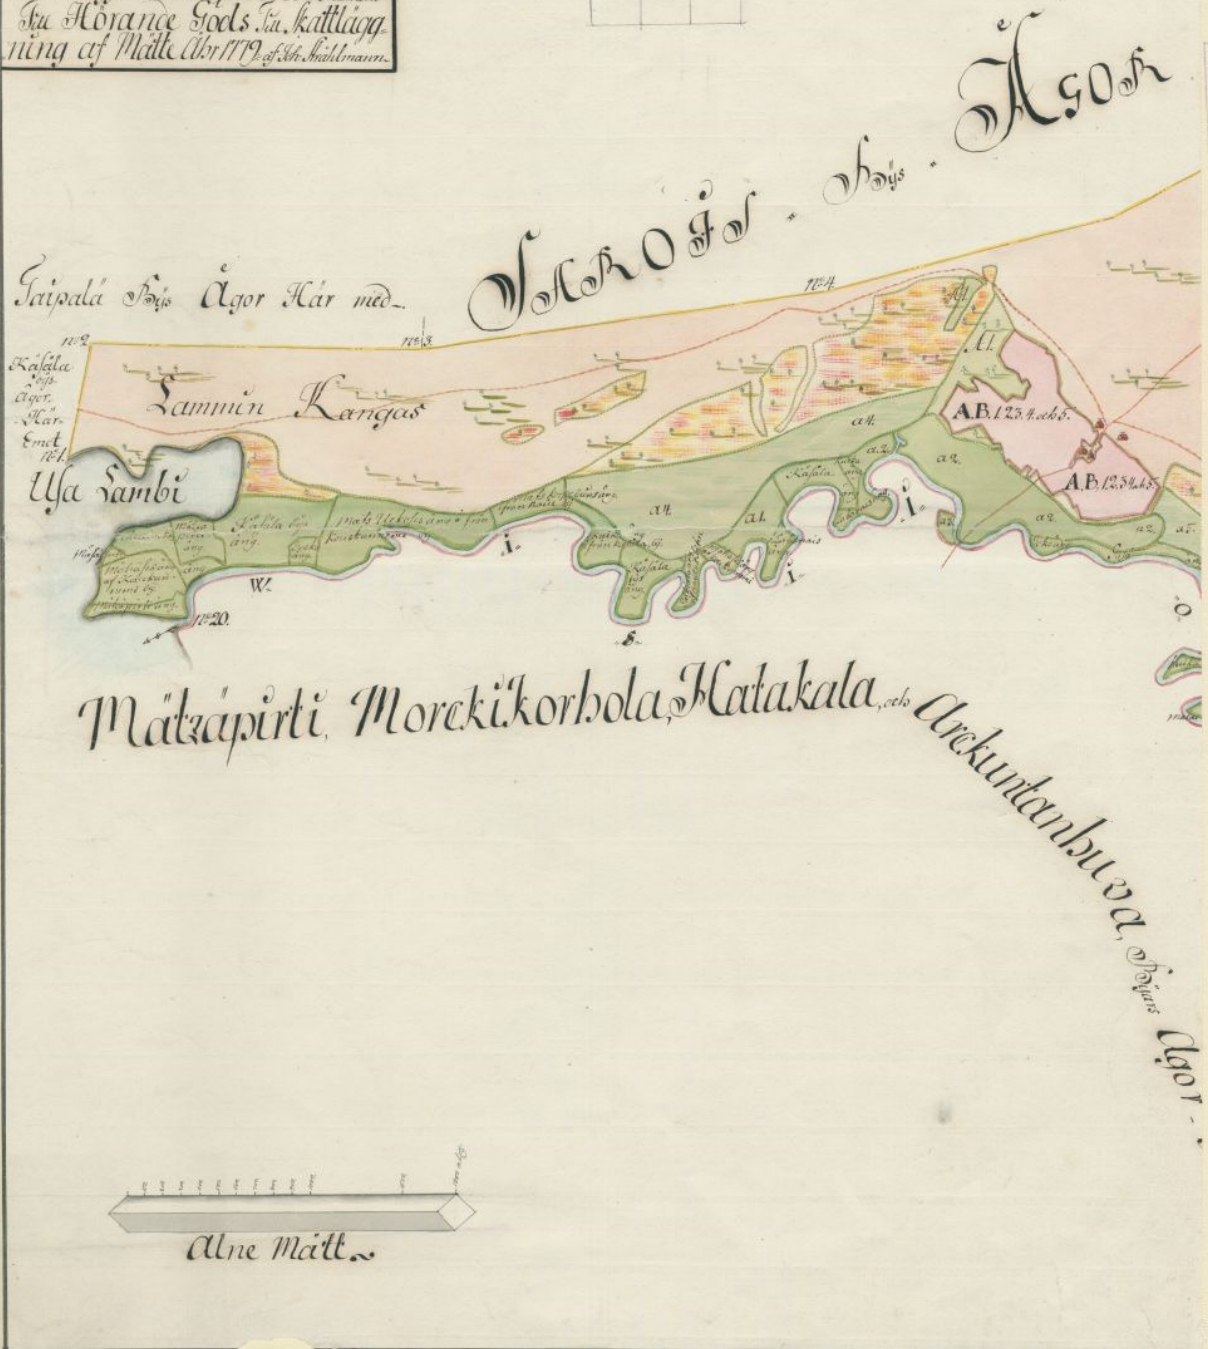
Til Hörande Gods Til Skattlägg ning af Mätte Åhr 1779 af Joh. Ståhlmann

Sarojs Byys Ågor

Taipalä Byys Ågor Här med

No 2.

No 3.

No 4.

Käsälä Byys Ågor Här Emot

No 1.

Lammin Kangas

Ulsa Lambi

A.B. 1.2.3.4. och 5.

A.B. 1.2.3.4. och 5.

a 1.

a 2.

i.

i.

i.

W.

S.

No 20.

Mätzäpirti, Morckikorhola, Hatakala, och Arckuntanbuca Byars Ågor.

Alne Mått.